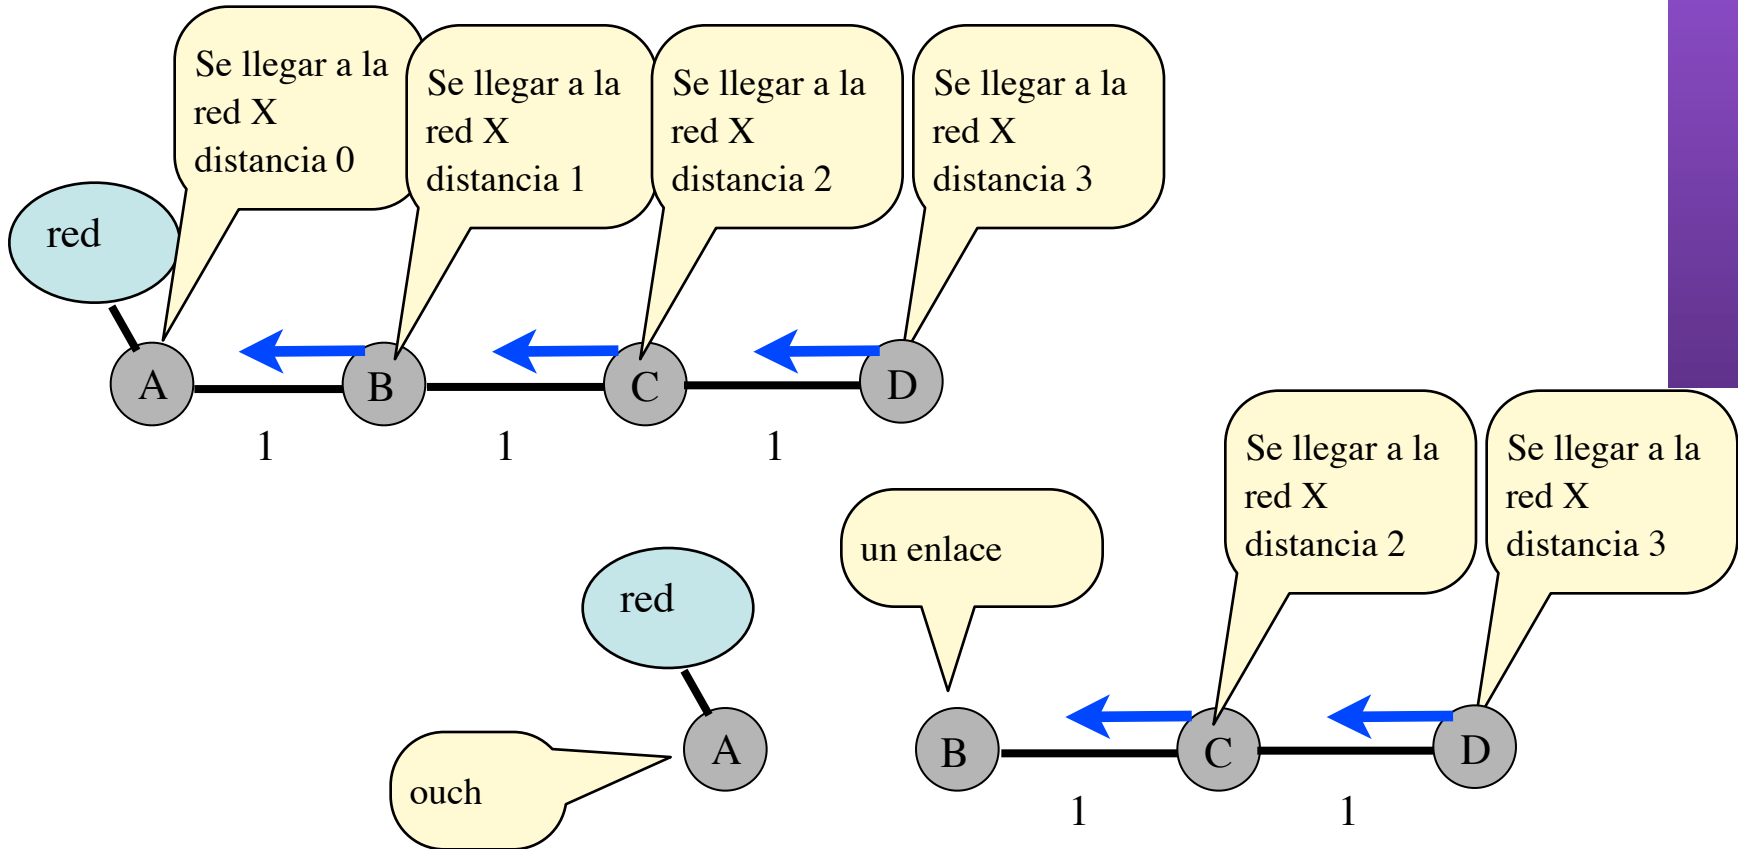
Se llegar a la red X distancia 0

Se llegar a la red X distancia 1

Se llegar a la red X distancia 2

Se llegar a la red X distancia 3

red

A

B

C

D

1

1

1

Se llegar a la red X distancia 2

Se llegar a la red X distancia 3

un enlace

red

ouch

A

B

C

D

1

1